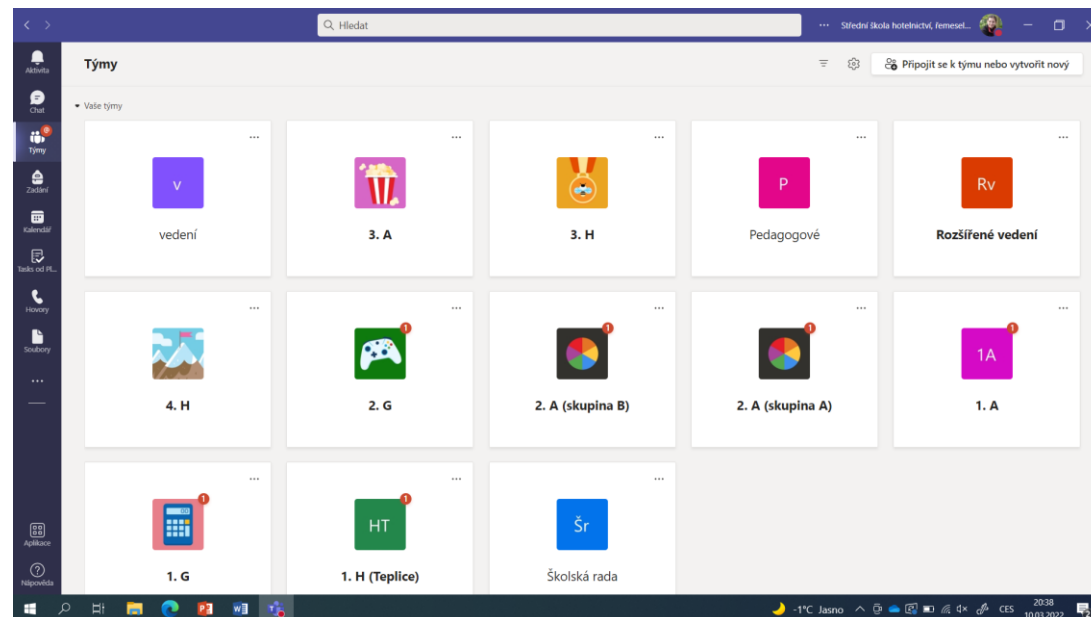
Hledat

··· Střední škola hotelnictví, řemesel...

Aktivita
Chat
Týmy
Zadání
Kalendář
Tasks od Pl...
Hovory
Soubory
...
Aplikace
Nápověda

Týmy

Připojit se k týmu nebo vytvořit nový

Vaše týmy

V
vedení

3. A

3. H

P
Pedagogové

Rv
Rozšířené vedení

4. H

1
2. G

1
2. A (skupina B)

1
2. A (skupina A)

1
1A
1. A

1
1. G

1
HT
1. H (Teplice)

Šr
Školská rada

-1°C Jasno
CES
20:38
10.03.2022